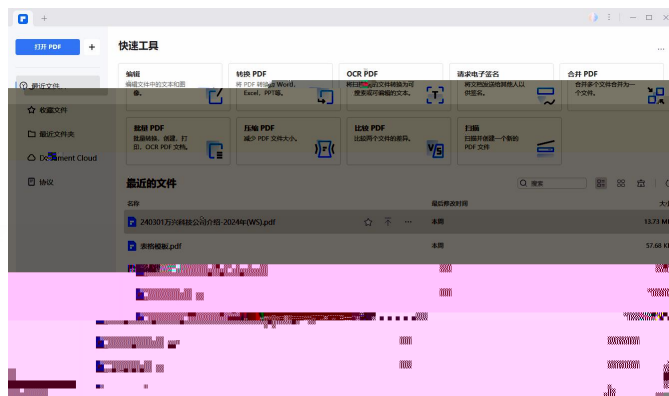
打开 PDF +

快速工具

编辑
编辑文件中的文本和图像。

转换 PDF
将 PDF 转换为 Word、Excel、PPT等。

OCR PDF
将扫描的文件转换为可搜索或可编辑的文本。

请求电子签名
将文档发送给其他人以供签名。

合并 PDF
合并多个文件合并为一个文件。

最近文件

收藏文件

最近文件夹

Document Cloud

协议

创建 PDF
直接转换、创建、打印、OCR PDF 文档。

压缩 PDF
减少 PDF 文件大小。

比较 PDF
比较两个文件的差异。

扫描
扫描并创建一个新的 PDF 文件

最近的文件

搜索

名称

最后修改时间

大小

240301万兴科技公司介绍-2024年(WS).pdf

未同

13.71 MB

表格模板.pdf

未同

57.68 KB